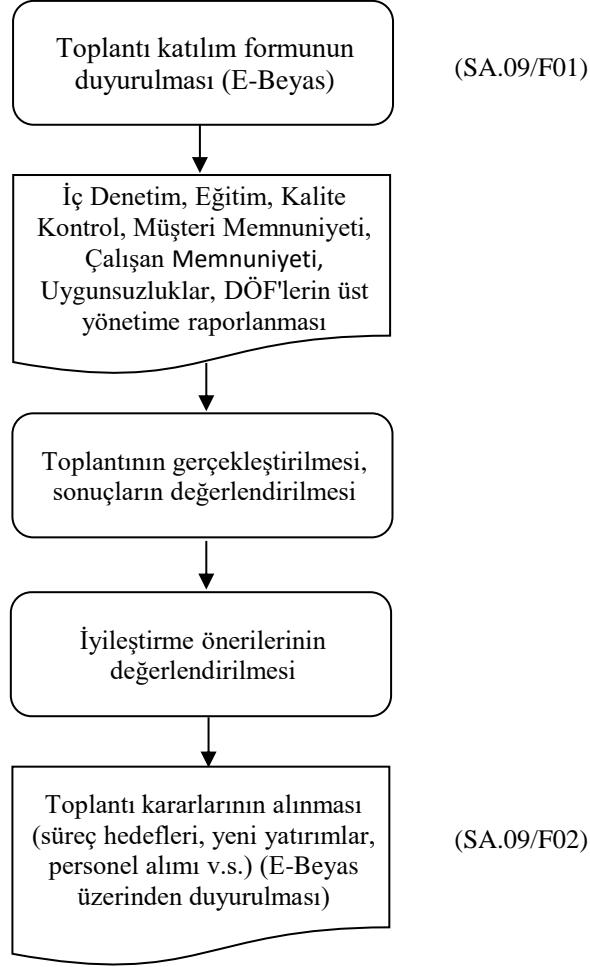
Toplantı katılım formunun duyurulması (E-Beyas)

(SA.09/F01)

İç Denetim, Eğitim, Kalite Kontrol, Müşteri Memnuniyeti, Çalışan Memnuniyeti, Uygunsuzluklar, DÖF'lerin üst yönetime raporlanması

Toplantının gerçekleştirilmesi, sonuçların değerlendirilmesi

İyileştirme önerilerinin değerlendirilmesi

Toplantı kararlarının alınması (süreç hedefleri, yeni yatırımlar, personel alımı v.s.) (E-Beyas üzerinden duyurulması)

(SA.09/F02)